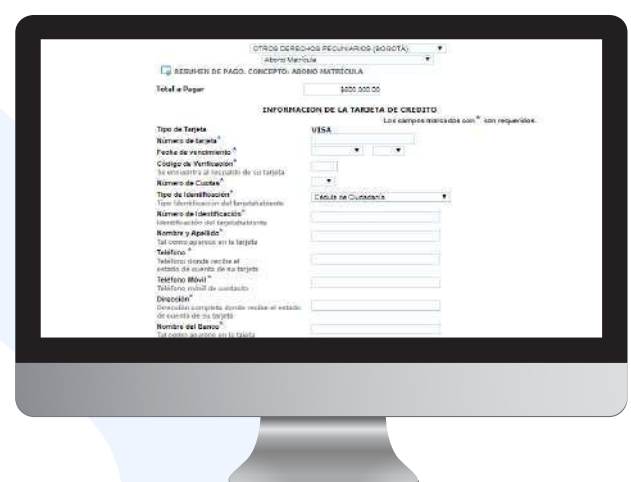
OTROS DERECHOS PECUNIARIOS (BOGOTÁ)

Abono Matrícula

RESUMEN DE PAGO. CONCEPTO: ABONO MATRICULA

Total a Pagar $000.000.00

INFORMACION DE LA TARJETA DE CREDITO

Los campos marcados con * son requeridos.

Tipo de Tarjeta VISA

Número de tarjeta*

Fecha de vencimiento*

Código de Verificación*
Se encuentra al respaldo de su tarjeta

Número de Cuotas*

Tipo de Identificación*
Tipo Identificacion del tarjetahabiente
Cédula de Ciudadanía

Número de Identificación*
Identificación del tarjetahabiente

Nombre y Apellido*
Tal como aparece en la tarjeta

Teléfono*
Teléfono donde recibe el estado de cuenta de su tarjeta

Teléfono Móvil*
Teléfono móvil de contacto

Dirección*
Dirección completa donde recibe el estado de cuenta de su tarjeta

Nombre del Banco*
Tal como aparece en la tarjeta